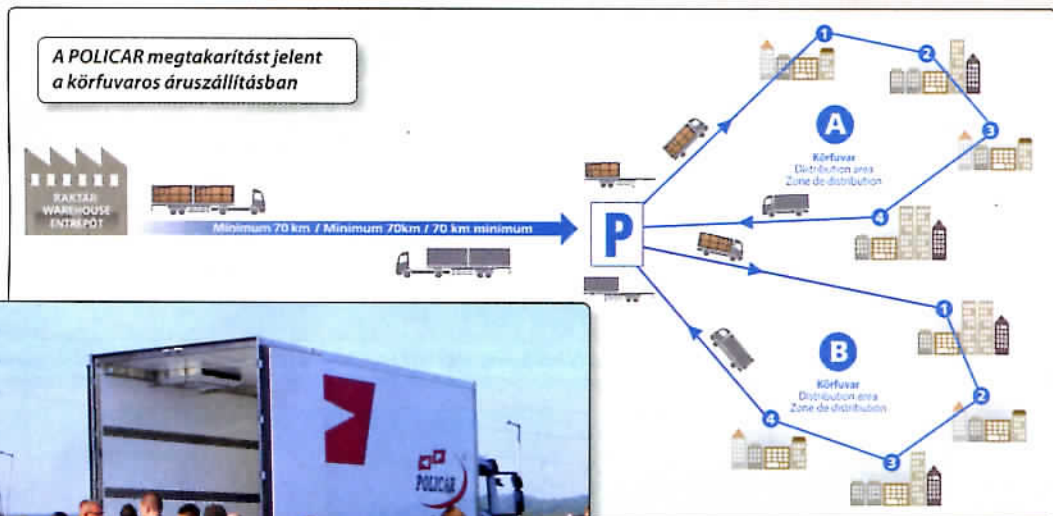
A POLICAR megtakarítást jelent a körfuvaros áruszállításban

RAKTÁR
WAREHOUSE
ENTREPÔT

Minimum 70 km / Minimum 70km / 70 km minimum

P

A
Körfuvar
Distribution area
Zone de distribution

1
2
3
4

B
Körfuvar
Distribution area
Zone de distribution

1
2
3
4

POLICAR